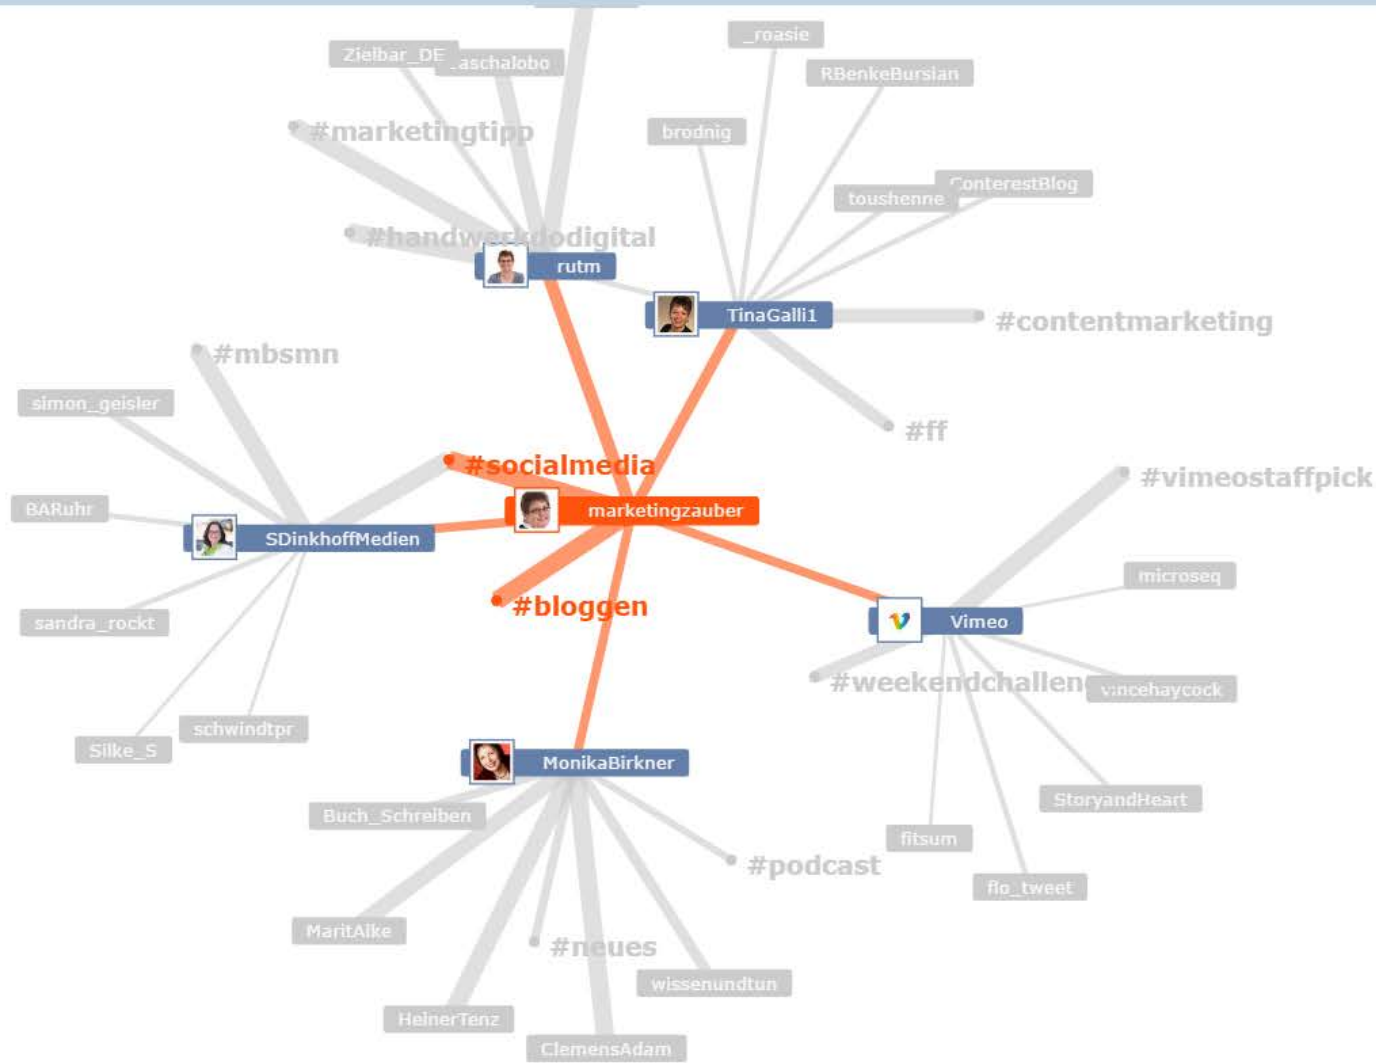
Zielbar_DE
_aschalobo
_roasie
RBenkeBursian
brodnig
#marketingtipp
toushenne
ContenterestBlog
#handwerkdodigital
rutm
TinaGalli1
#contentmarketing
#mbsmn
simon_geisler
#ff
#socialmedia
#vimeostaffpick
BARuhr
marketingzauber
SDinkhoffMedien
microseq
#bloggen
sandra_rockt
Vimeo
#weekendchallen
vincehaycock
schwindtpr
Silke_S
MonikaBirkner
StoryandHeart
Buch_Schreiben
fitsum
#podcast
flo_tweet
MaritAlke
#neues
wissenundtun
HeinerTenz
ClemensAdam